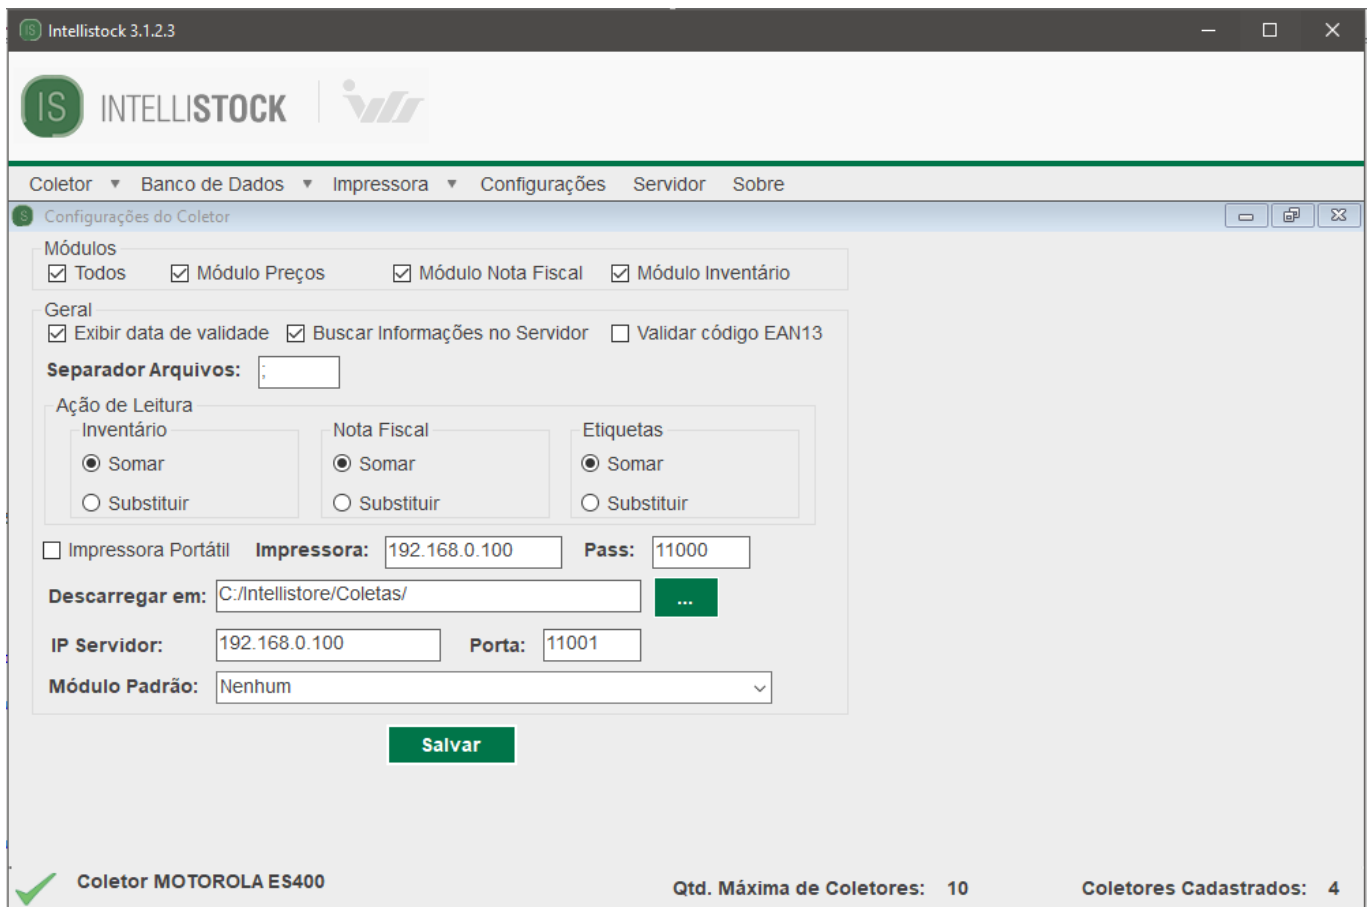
IS Intellistock 3.1.2.3

IS INTELLISTOCK

Coletor ▼ Banco de Dados ▼ Impressora ▼ Configurações Servidor Sobre

Configurações do Coletor

Módulos
☑ Todos ☑ Módulo Preços ☑ Módulo Nota Fiscal ☑ Módulo Inventário

Geral
☑ Exibir data de validade ☑ Buscar Informações no Servidor ☐ Validar código EAN13

Separador Arquivos: ;

Ação de Leitura
Inventário
Somar
Substituir

Nota Fiscal
Somar
Substituir

Etiquetas
Somar
Substituir

☐ Impressora Portátil Impressora: 192.168.0.100 Pass: 11000

Descarregar em: C:/Intellistore/Coletas/ ...

IP Servidor: 192.168.0.100 Porta: 11001

Módulo Padrão: Nenhum

Salvar

Coletor MOTOROLA ES400 Qtd. Máxima de Coletores: 10 Coletores Cadastrados: 4